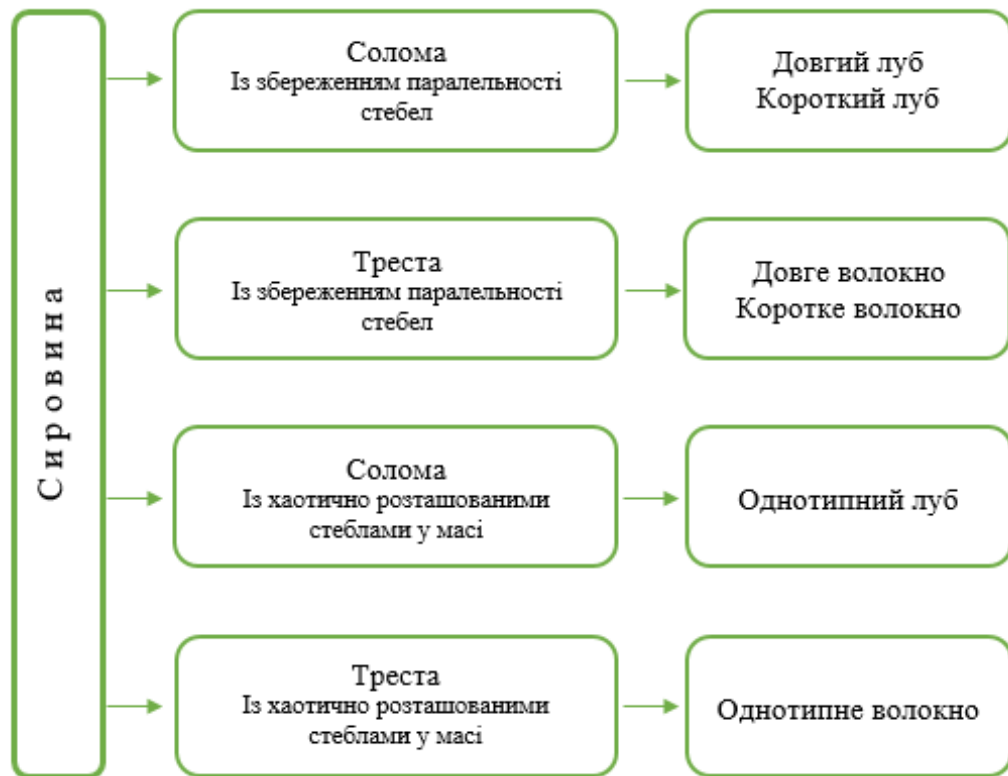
С и р о в и н а

Солома
Із збереженням паралельності стебел

Довгий луб
Короткий луб

Треста
Із збереженням паралельності стебел

Довге волокно
Коротке волокно

Солома
Із хаотично розташованими стеблами у масі

Однотипний луб

Треста
Із хаотично розташованими стеблами у масі

Однотипне волокно